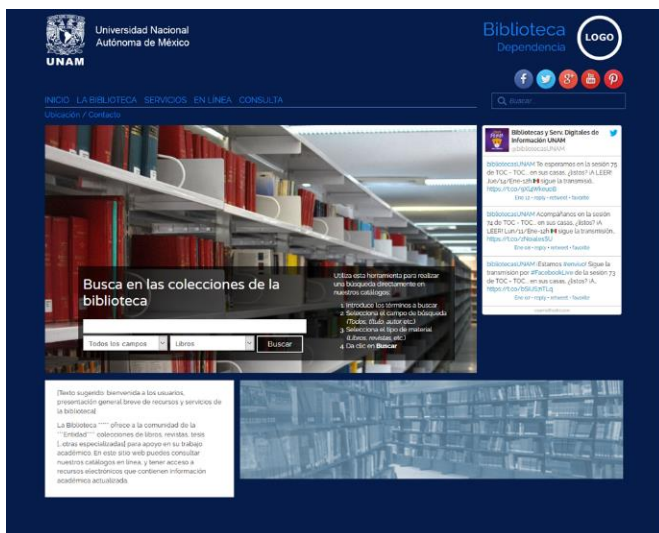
UNAM

Universidad Nacional Autónoma de México

Biblioteca
Dependencia

LOGO

INICIO LA BIBLIOTECA SERVICIOS EN LÍNEA CONSULTA

Ubicación / Contacto

Buscar

Bibliotecas y Serv. Digitales de Información UNAM
@bibliotecasUNAM

bibliotecasUNAM Te esperamos en la sesión 75 de TOC - TOC... en sus casas, ¿listos? ¡A LEER! Jue/14/Ene-12h Sigue la transmisión. https://t.co/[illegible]
Ene 12 · reply · retweet · favorite

bibliotecasUNAM Acompáñanos en la sesión 74 de TOC - TOC... en sus casas, ¿listos? ¡A LEER! Lun/11/Ene-12h sigue la transmisión. https://t.co/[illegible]
Ene 10 · reply · retweet · favorite

bibliotecasUNAM ¡Estamos #envivo! Sigue la transmisión por #FacebookLive de la sesión 73 de TOC - TOC... en sus casas, ¿listos? ¡A... https://t.co/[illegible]
Ene 10 · reply · retweet · favorite

Busca en las colecciones de la biblioteca

Todos los campos
Libros
Buscar

Utiliza esta herramienta para realizar una búsqueda directamente en nuestros catálogos:
1. Introduce los términos a buscar.
2. Selecciona el campo de búsqueda (Todos, título, autor etc.)
3. Selecciona el tipo de material (Libros, revistas, etc.)
4. Da clic en Buscar

[Texto sugerido: bienvenida a los usuarios, presentación general breve de recursos y servicios de la biblioteca]

La Biblioteca "***" ofrece a la comunidad de la "*Entidad*" colecciones de libros, revistas, tesis [...] obras especializadas para apoyo en su trabajo académico. En este sitio web puedes consultar nuestros catálogos en línea, y tener acceso a recursos electrónicos que contienen información académica actualizada.